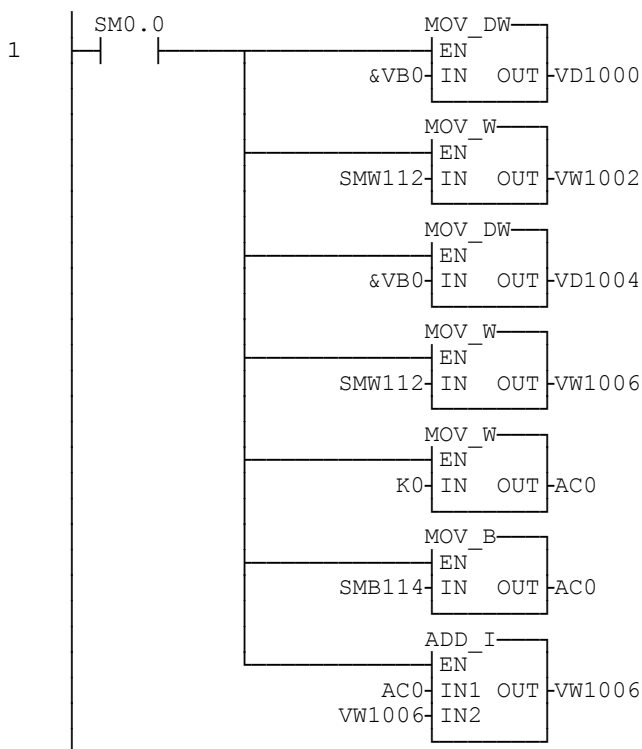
1

SM0.0

MOV_DW
EN
&VB0 IN OUT VD1000

MOV_W
EN
SMW112 IN OUT VW1002

MOV_DW
EN
&VB0 IN OUT VD1004

MOV_W
EN
SMW112 IN OUT VW1006

MOV_W
EN
K0 IN OUT AC0

MOV_B
EN
SMB114 IN OUT AC0

ADD_I
EN
AC0 IN1 OUT VW1006
VW1006 IN2